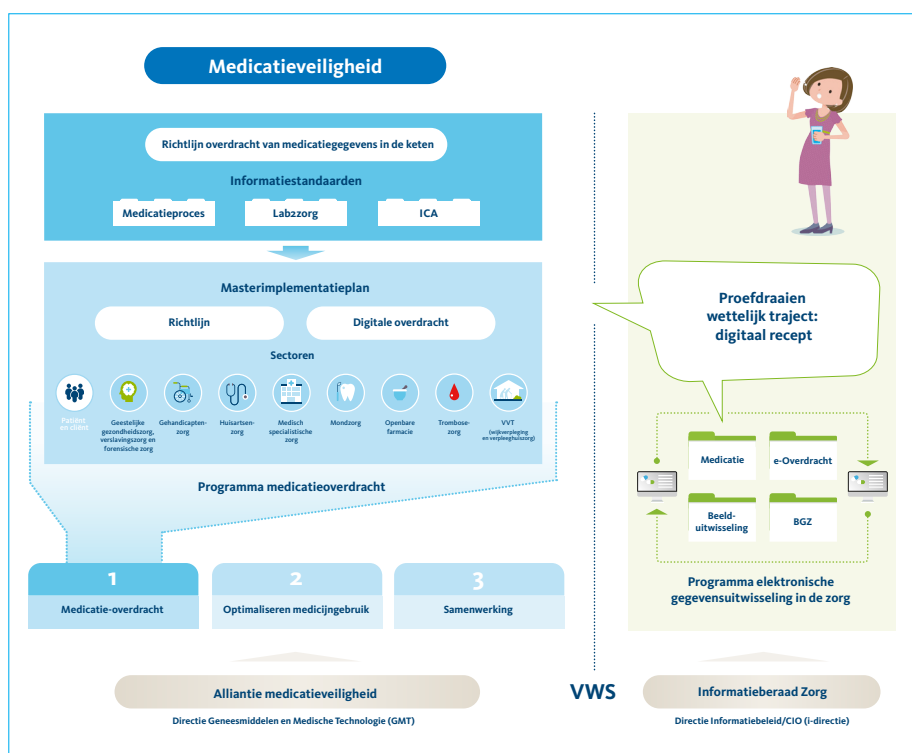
Medicatieveiligheid

Richtlijn overdracht van medicatiegegevens in de keten

Informatiestandaarden

Medicatieproces

Labzzorg

ICA

Masterimplementatieplan

Richtlijn

Digitale overdracht

Sectoren

Patiënt en cliënt

Geestelijke gezondheidszorg, verslavingszorg en forensische zorg

Gehandicaptenzorg

Huisartsenzorg

Medisch specialistische zorg

Mondzorg

Openbare farmacie

Trombosezorg

VVT (wijkverpleging en verpleeghuiszorg)

Programma medicatieoverdracht

1
Medicatie-overdracht

2
Optimaliseren medicijngebruik

3
Samenwerking

Alliantie medicatieveiligheid

Directie Geneesmiddelen en Medische Technologie (GMT)

VWS

Proefdraaien wettelijk traject: digitaal recept

Medicatie

e-Overdracht

Beelduitwisseling

BGZ

Programma elektronische gegevensuitwisseling in de zorg

Informatieberaad Zorg

Directie Informatiebeleid/CIO (i-directie)